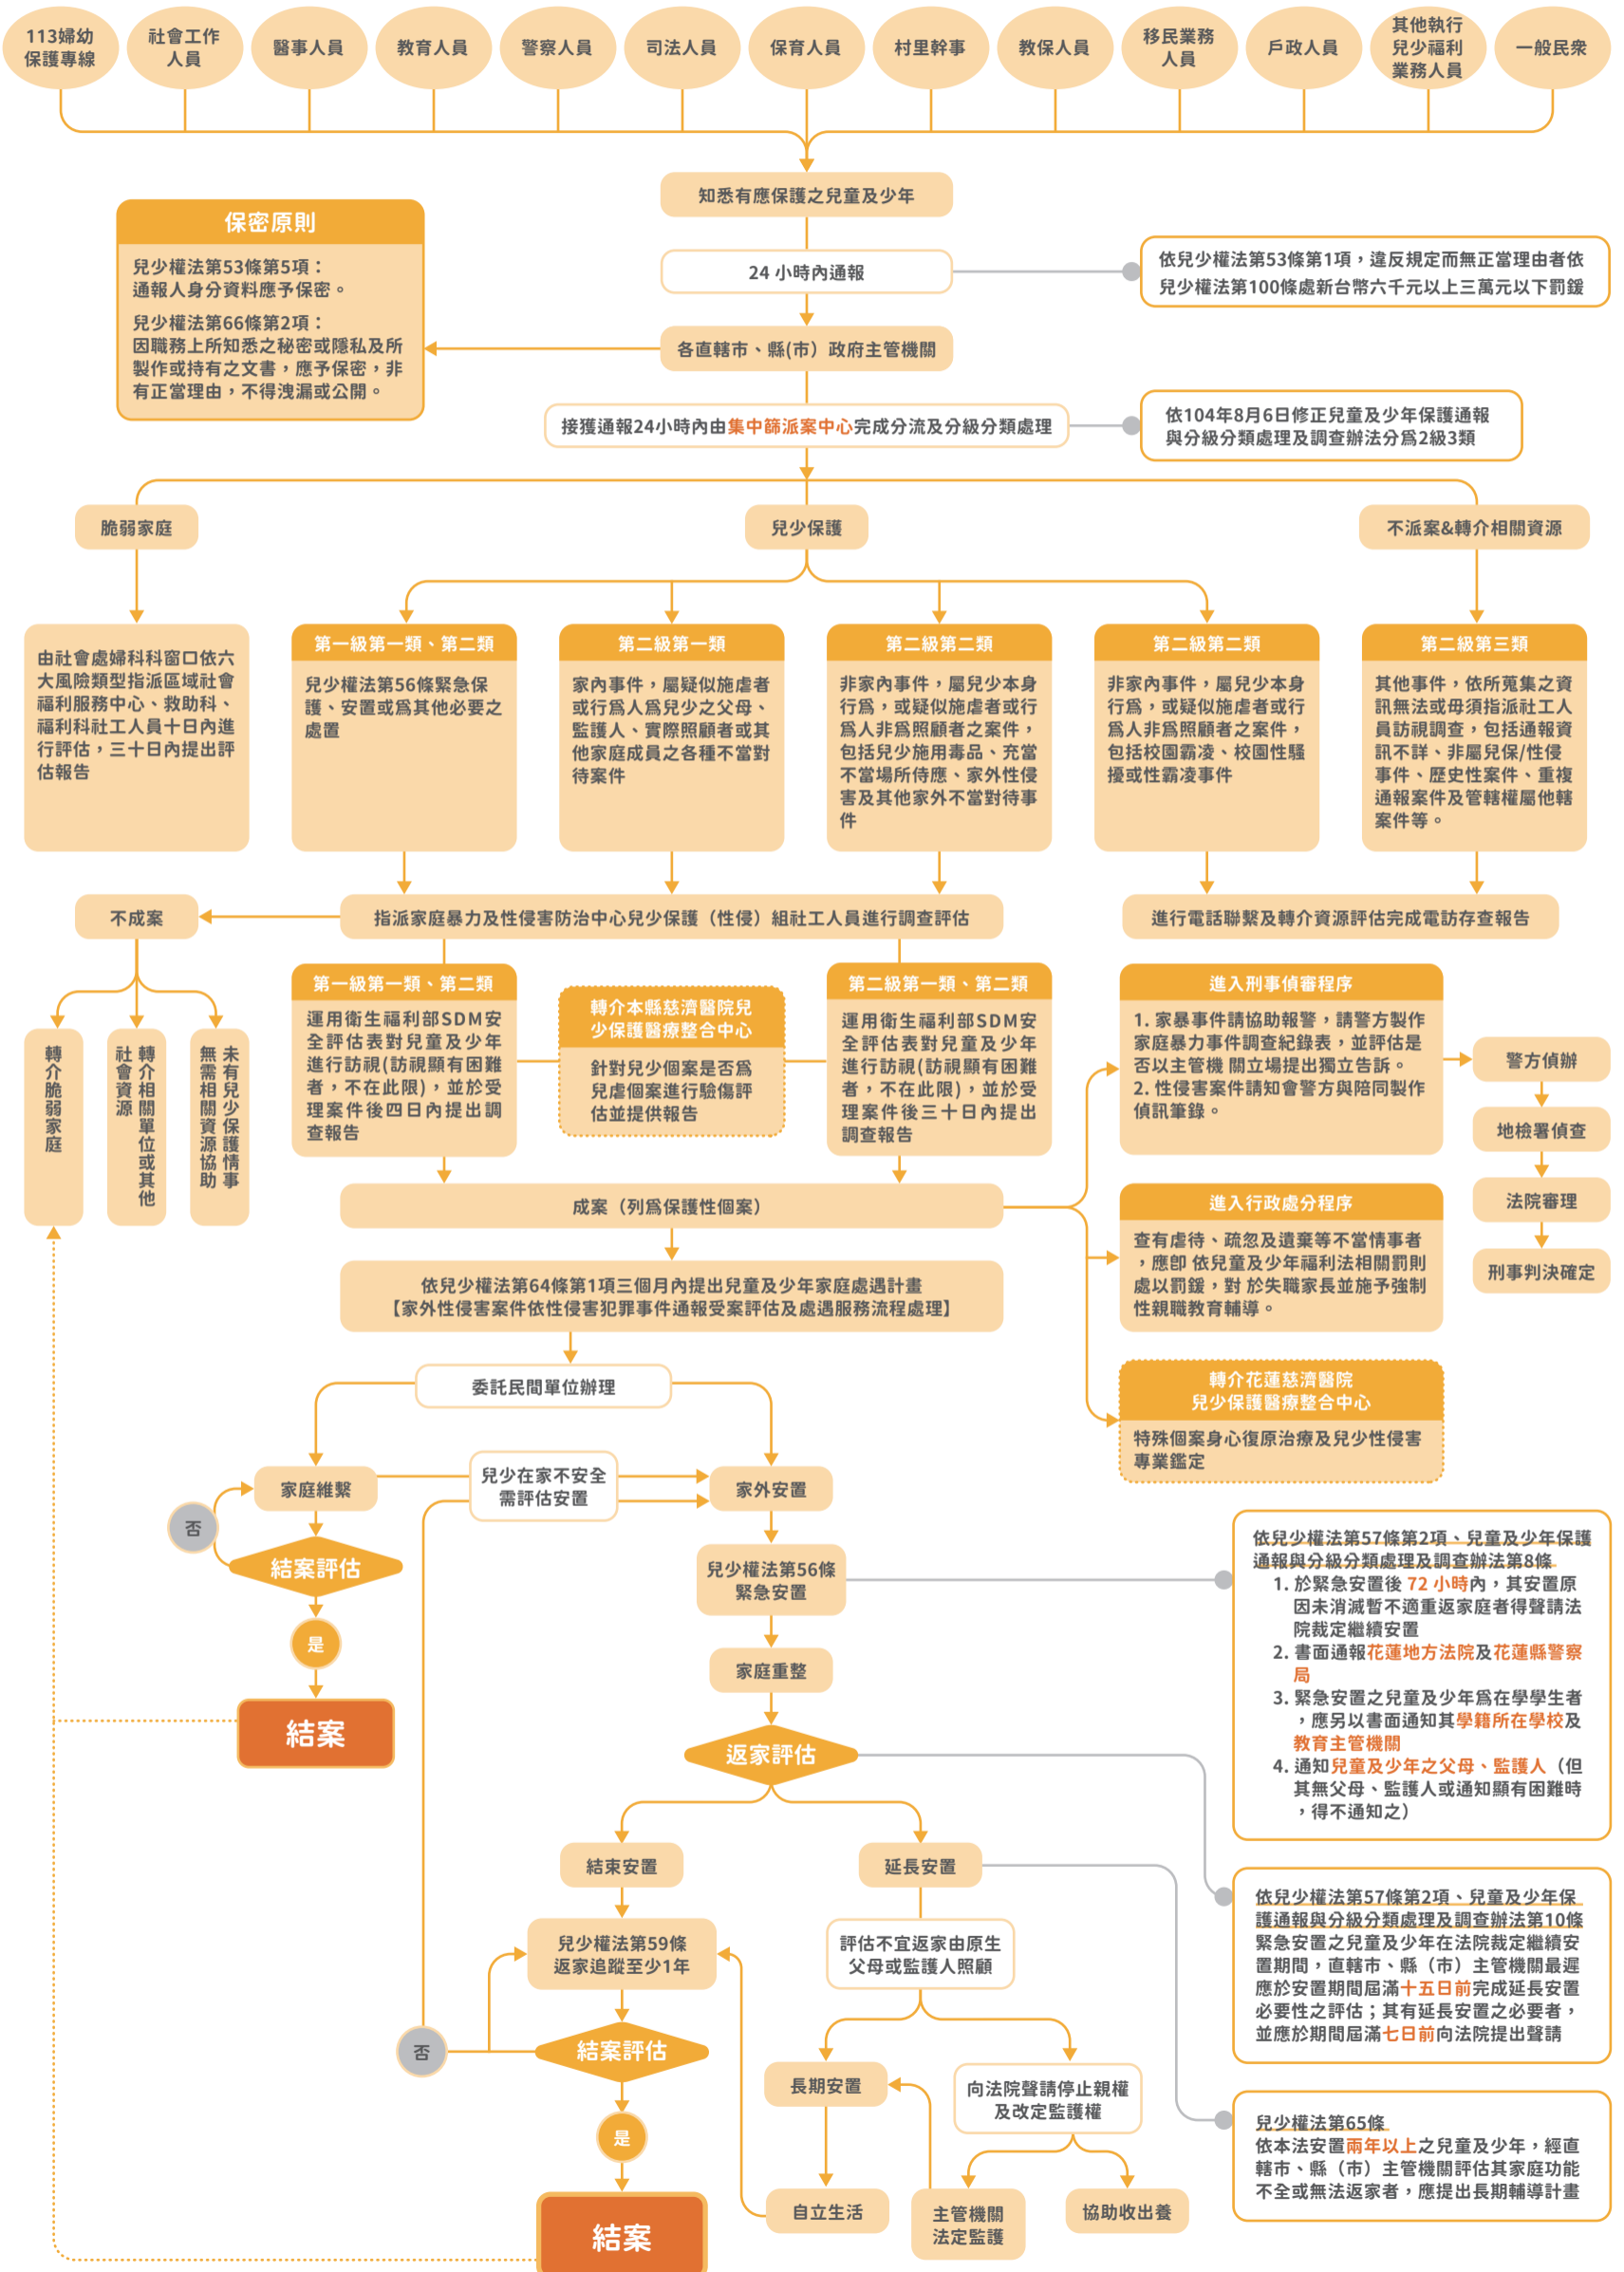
113婦幼保護專線

社會工作人員

醫事人員

教育人員

警察人員

司法人員

保育人員

村里幹事

教保人員

移民業務人員

戶政人員

其他執行兒少福利業務人員

一般民眾

知悉有應保護之兒童及少年

24 小時內通報

依兒少權法第53條第1項，違反規定而無正當理由者依兒少權法第100條處新台幣六千元以上三萬元以下罰鍰

保密原則

兒少權法第53條第5項：通報人身分資料應予保密。

兒少權法第66條第2項：因職務上所知悉之秘密或隱私及所製作或持有之文書，應予保密，非有正當理由，不得洩漏或公開。

各直轄市、縣(市) 政府主管機關

接獲通報24小時內由集中篩派案中心完成分流及分級分類處理

依104年8月6日修正兒童及少年保護通報與分級分類處理及調查辦法分為2級3類

脆弱家庭

兒少保護

不派案&轉介相關資源

由社會處婦科科窗口依六大風險類型指派區域社會福利服務中心、救助科、福利科社工人員十日內進行評估，三十日內提出評估報告

第一級第一類、第二類

兒少權法第56條緊急保護、安置或為其他必要之處置

第二級第一類

家內事件，屬疑似施虐者或行為人為兒少之父母、監護人、實際照顧者或其他家庭成員之各種不當對待案件

第二級第二類

非家內事件，屬兒少本身行為，或疑似施虐者或行為人非為照顧者之案件，包括兒少施用毒品、充當不當場所侍應、家外性侵害及其他家外不當對待事件

第二級第二類

非家內事件，屬兒少本身行為人非為照顧者之案件，包括校園霸凌、校園性騷擾或性霸凌事件

第二級第三類

其他事件，依所蒐集之資訊無法或毋須指派社工人員訪視調查，包括通報資訊不詳、非屬兒保/性侵事件、歷史性案件、重複通報案件及管轄權屬他轄案件等。

不成案

指派家庭暴力及性侵害防治中心兒少保護（性侵）組社工人員進行調查評估

進行電話聯繫及轉介資源評估完成電訪存查報告

轉介脆弱家庭

轉介相關單位或其他社會資源

未有兒少保護情事無需相關資源協助

第一級第一類、第二類

運用衛生福利部SDM安全評估表對兒童及少年進行訪視(訪視顯有困難者，不在此限)，並於受理案件後四日內提出調查報告

轉介本縣慈濟醫院兒少保護醫療整合中心

針對兒少個案是否為兒虐個案進行驗傷評估並提供報告

第二級第一類、第二類

運用衛生福利部SDM安全評估表對兒童及少年進行訪視(訪視顯有困難者，不在此限)，並於受理案件後三十日內提出調查報告

進入刑事偵審程序

1. 家暴事件請協助報警，請警方製作家庭暴力事件調查紀錄表，並評估是否以主管機 關立場提出獨立告訴。
2. 性侵害案件請知會警方與陪同製作偵訊筆錄。

警方偵辦

地檢署偵查

法院審理

刑事判決確定

成案（列為保護性個案）

進入行政處分程序

查有虐待、疏忽及遺棄等不當情事者，應即 依兒童及少年福利法相關罰則處以罰鍰，對 於失職家長並施予強制性親職教育輔導。

依兒少權法第64條第1項三個月內提出兒童及少年家庭處遇計畫
【家外性侵害案件依性侵害犯罪事件通報受案評估及處遇服務流程處理】

轉介花蓮慈濟醫院兒少保護醫療整合中心

特殊個案身心復原治療及兒少性侵害專業鑑定

委託民間單位辦理

家庭維繫

兒少在家不安全需評估安置

家外安置

否

結案評估

是

結案

兒少權法第56條緊急安置

依兒少權法第57條第2項、兒童及少年保護通報與分級分類處理及調查辦法第8條
1. 於緊急安置後 72 小時內，其安置原因未消滅暫不適重返家庭者得聲請法院裁定繼續安置
2. 書面通報花蓮地方法院及花蓮縣警察局
3. 緊急安置之兒童及少年為在學學生者，應另以書面通知其學籍所在學校及教育主管機關
4. 通知兒童及少年之父母、監護人（但其無父母、監護人或通知顯有困難時，得不通知之）

家庭重整

返家評估

結束安置

延長安置

依兒少權法第57條第2項、兒童及少年保護通報與分級分類處理及調查辦法第10條
緊急安置之兒童及少年在法院裁定繼續安置期間，直轄市、縣（市）主管機關最遲應於安置期間屆滿十五日前完成延長安置必要性之評估；其有延長安置之必要者，並應於期間屆滿七日前向法院提出聲請

兒少權法第59條返家追蹤至少1年

評估不宜返家由原生父母或監護人照顧

否

結案評估

長期安置

向法院聲請停止親權及改定監護權

兒少權法第65條
依本法安置兩年以上之兒童及少年，經直轄市、縣（市）主管機關評估其家庭功能不全或無法返家者，應提出長期輔導計畫

是

自立生活

主管機關法定監護

協助收出養

結案